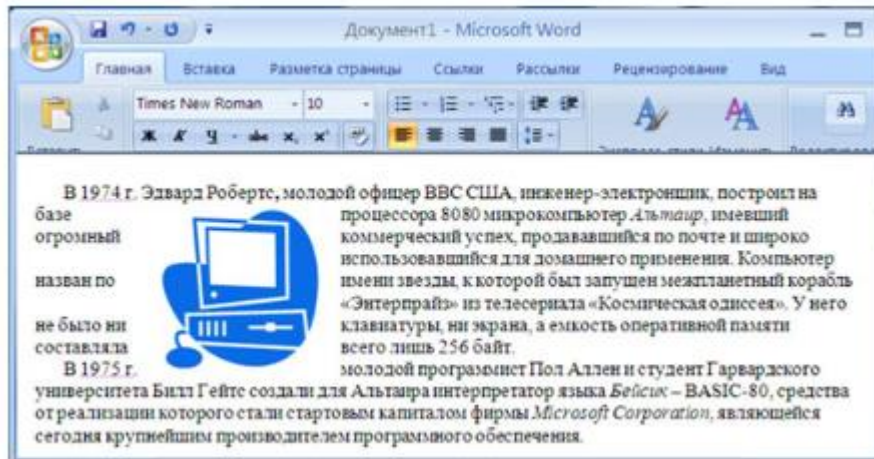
Документ1 - Microsoft Word

Главная Вставка Разметка страницы Ссылки Рассылки Рецензирование Вид

Times New Roman 10

Ж К Ч

В 1974 г. Эдвард Робертс, молодой офицер ВВС США, инженер-электронщик, построил на базе процессора 8080 микрокомпьютер *Альтаир*, имевший огромный коммерческий успех, продававшийся по почте и широко использовавшийся для домашнего применения. Компьютер назван по имени звезды, к которой был запущен межпланетный корабль «Энтерпрайз» из телесериала «Космическая одиссея». У него не было ни клавиатуры, ни экрана, а емкость оперативной памяти составляла всего лишь 256 байт.

В 1975 г. молодой программист Пол Аллен и студент Гарвардского университета Билл Гейтс создали для Альтаира интерпретатор языка *Бейсик* – BASIC-80, средства от реализации которого стали стартовым капиталом фирмы *Microsoft Corporation*, являющейся сегодня крупнейшим производителем программного обеспечения.